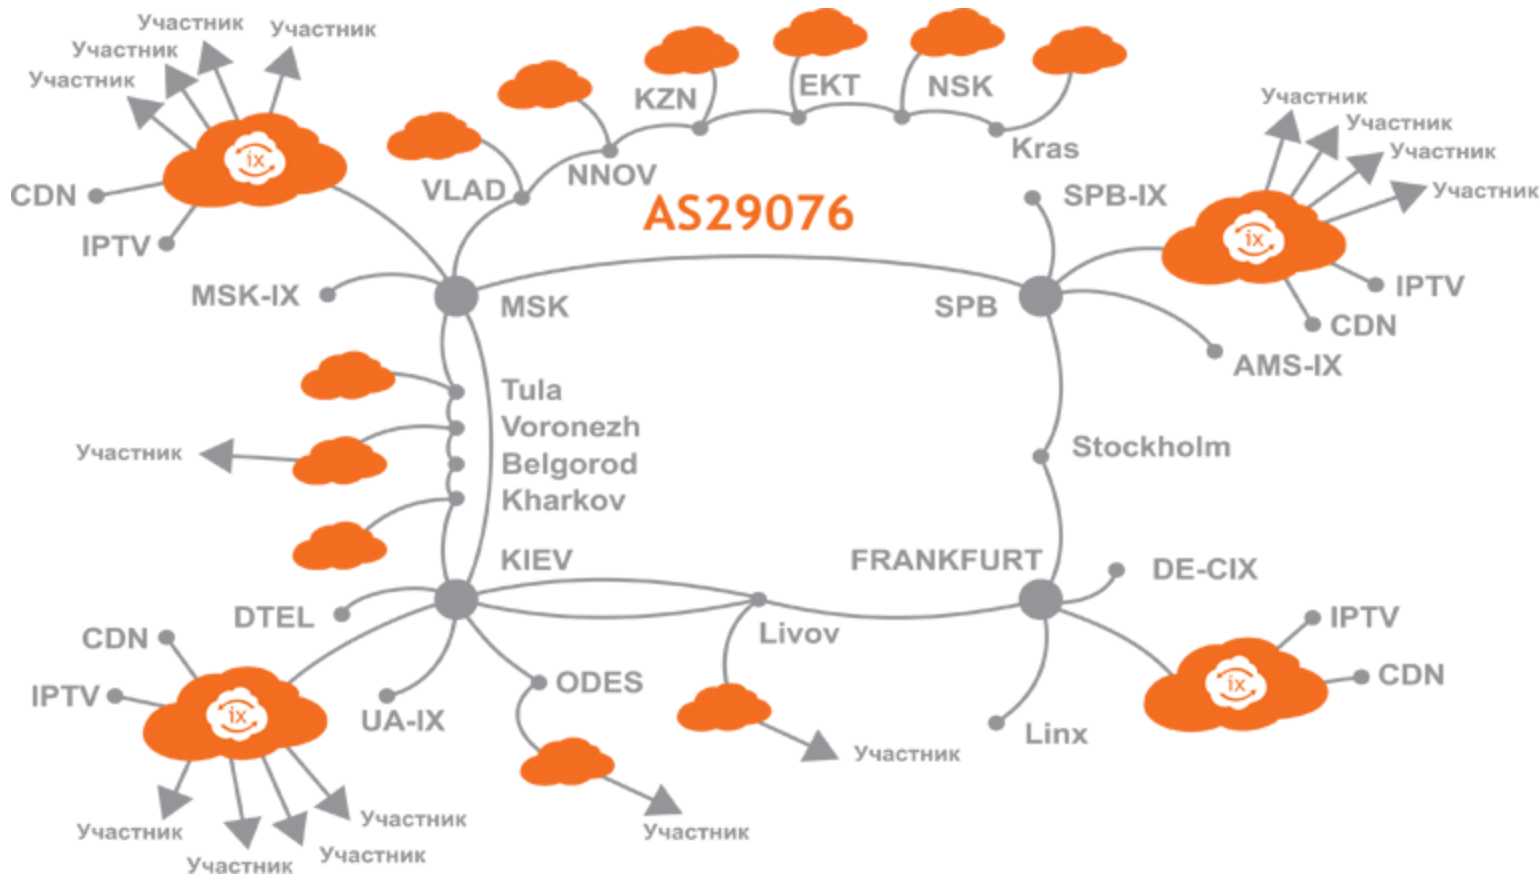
Участник
Участник
Участник
Участник
ix
CDN
IPTV
MSK-IX
VLAD
NNOV
KZN
EKT
NSK
Kras
AS29076
SPB-IX
Участник
Участник
Участник
Участник
ix
IPTV
CDN
AMS-IX
MSK
SPB
Tula
Voronezh
Belgorod
Kharkov
Участник
Stockholm
KIEV
FRANKFURT
DE-CIX
DTEL
CDN
IPTV
ix
UA-IX
ODES
Livov
IPTV
CDN
ix
Linx
Участник
Участник
Участник
Участник
Участник
Участник